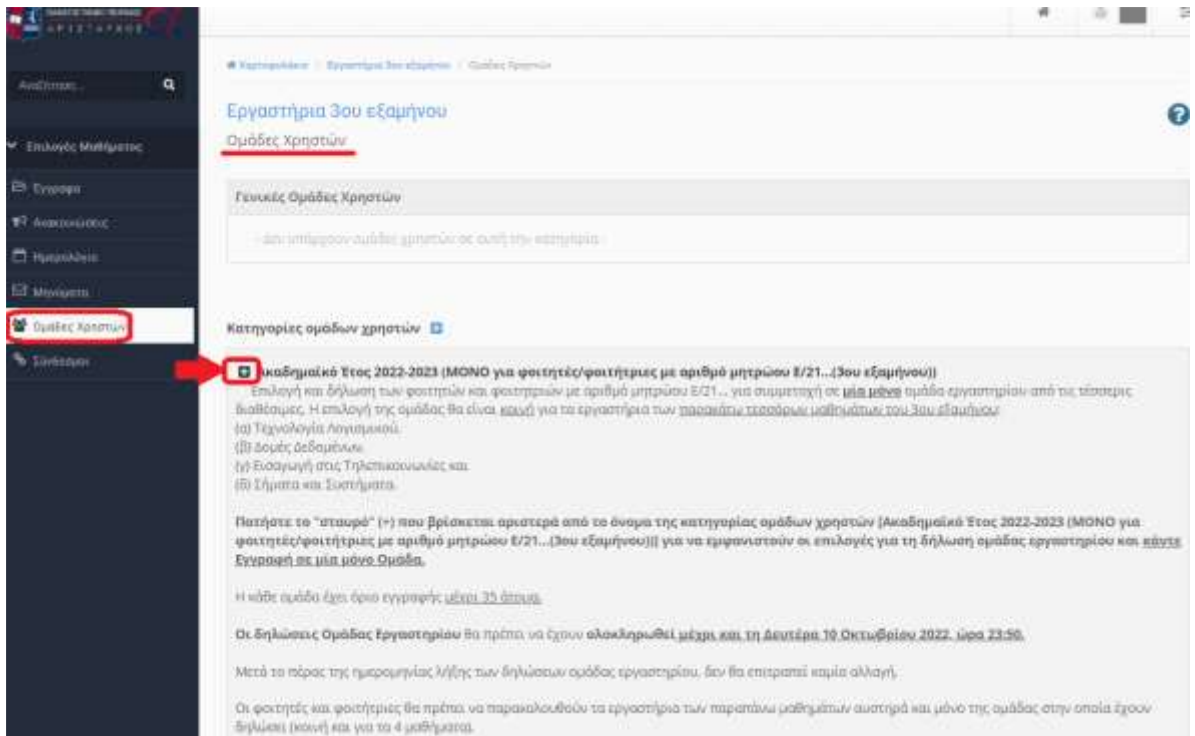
ΑΡΙΣΤΑΡΧΟΣ

Αναζήτηση...

Επιλογές Μαθήματος

Έγγραφα

Ανακοινώσεις

Ημερολόγιο

Μηνύματα

Ομάδες Χρηστών

Σύνδεσμοι

Χαρτοφυλάκιο / Εργαστήρια 3ου εξαμήνου / Ομάδες Χρηστών

Εργαστήρια 3ου εξαμήνου

Ομάδες Χρηστών

Γενικές Ομάδες Χρηστών

- Δεν υπάρχουν ομάδες χρηστών σε αυτή την κατηγορία -

Κατηγορίες ομάδων χρηστών

Ακαδημαϊκό Έτος 2022-2023 (ΜΟΝΟ για φοιτητές/φοιτήτριες με αριθμό μητρώου Ε/21...(3ου εξαμήνου))

Επιλογή και δήλωση των φοιτητών και φοιτητριών με αριθμό μητρώου Ε/21... για συμμετοχή σε μία μόνο ομάδα εργαστηρίου από τις τέσσερις διαθέσιμες. Η επιλογή της ομάδας θα είναι κοινή για τα εργαστήρια των παρακάτω τεσσάρων μαθημάτων του 3ου εξαμήνου:
(α) Τεχνολογία Λογισμικού,
(β) Δομές Δεδομένων,
(γ) Εισαγωγή στις Τηλεπικοινωνίες και
(δ) Σήματα και Συστήματα.

Πατήστε το "σταυρό" (+) που βρίσκεται αριστερά από το όνομα της κατηγορίας ομάδων χρηστών [Ακαδημαϊκό Έτος 2022-2023 (ΜΟΝΟ για φοιτητές/φοιτήτριες με αριθμό μητρώου Ε/21...(3ου εξαμήνου))] για να εμφανιστούν οι επιλογές για τη δήλωση ομάδας εργαστηρίου και κάντε Εγγραφή σε μία μόνο Ομάδα.

Η κάθε ομάδα έχει όριο εγγραφής μέχρι 35 άτομα.

Οι δηλώσεις Ομάδας Εργαστηρίου θα πρέπει να έχουν ολοκληρωθεί μέχρι και τη Δευτέρα 10 Οκτωβρίου 2022, ώρα 23:59.

Μετά το πέρας της ημερομηνίας λήξης των δηλώσεων ομάδας εργαστηρίου, δεν θα επιτραπεί καμία αλλαγή.

Οι φοιτητές και φοιτήτριες θα πρέπει να παρακολουθούν τα εργαστήρια των παραπάνω μαθημάτων αυστηρά και μόνο της ομάδας στην οποία έχουν δηλώσει (κοινή) και για τα 4 μαθήματα.